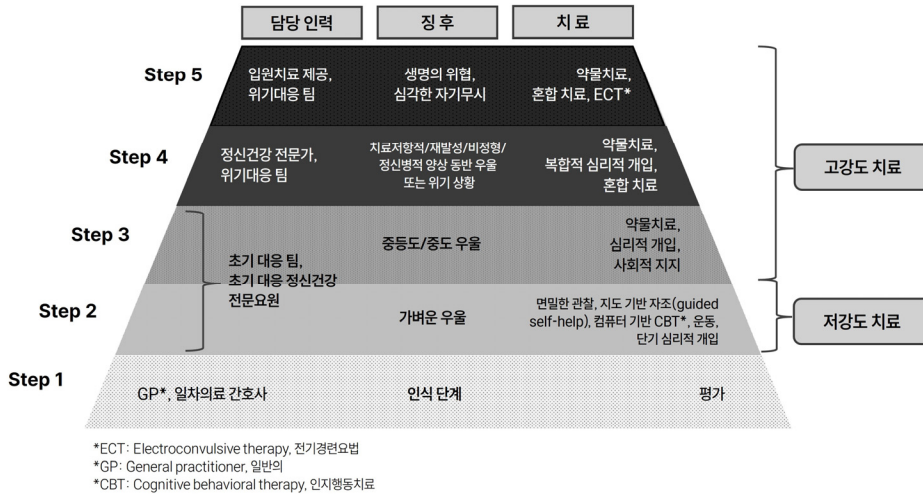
담당 인력

징 후

치 료

Step 5

입원치료 제공, 위기대응 팀

생명의 위협, 심각한 자기무시

약물치료, 혼합 치료, ECT*

Step 4

정신건강 전문가, 위기대응 팀

치료저항적/재발성/비정형/정신병적 양상 동반 우울 또는 위기 상황

약물치료, 복합적 심리적 개입, 혼합 치료

고강도 치료

Step 3

초기 대응 팀, 초기 대응 정신건강 전문요원

중등도/중도 우울

약물치료, 심리적 개입, 사회적 지지

Step 2

가벼운 우울

면밀한 관찰, 지도 기반 자조(guided self-help), 컴퓨터 기반 CBT*, 운동, 단기 심리적 개입

저강도 치료

Step 1

GP*, 일차의료 간호사

인식 단계

평가

*ECT: Electroconvulsive therapy, 전기경련요법
*GP: General practitioner, 일반의
*CBT: Cognitive behavioral therapy, 인지행동치료